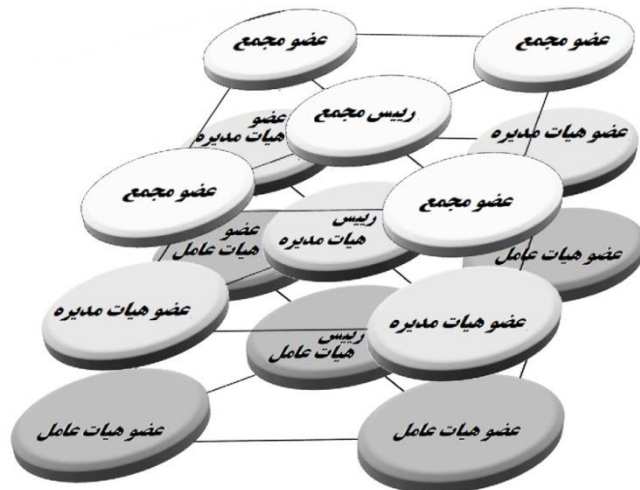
عضو مجمع

عضو مجمع

رییس مجمع

عضو هیات مدیره

عضو هیات مدیره

عضو مجمع

رییس هیات مدیره

عضو مجمع

عضو هیات عامل

عضو هیات عامل

عضو هیات مدیره

رییس هیات عامل

عضو هیات مدیره

عضو هیات عامل

عضو هیات عامل